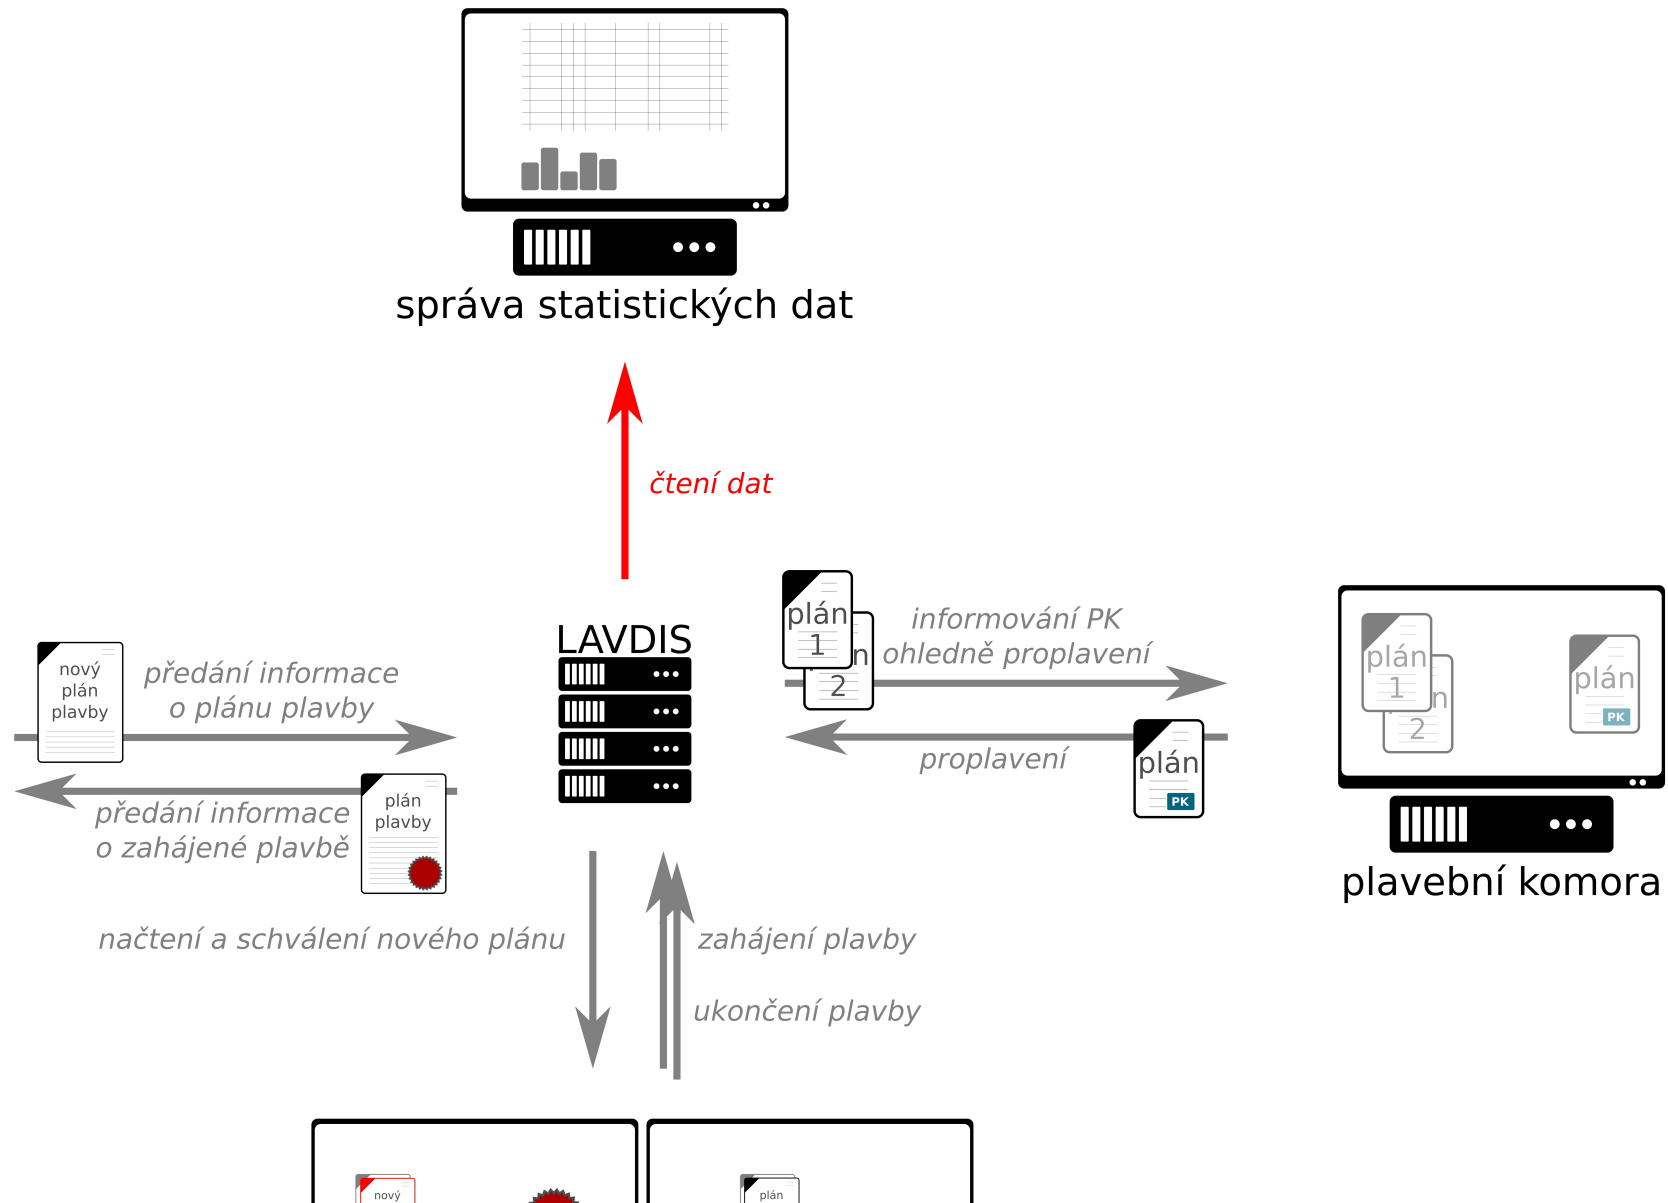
správa statistických dat

čtení dat

LAVDIS

nový plán plavby

předání informace o plánu plavby

plán plavby

předání informace o zahájené plavbě

plán 1

plán 2

informování PK ohledně proplacení

plán PK

proplavení

plán 1

plán 2

plán PK

plavební komora

načtení a schválení nového plánu

zahájení plavby

ukončení plavby

nový

plán